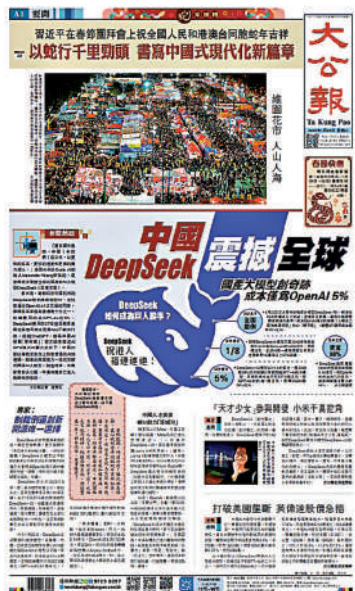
A1 要聞

習近平在春節團拜會上祝全國人民和港澳台同胞蛇年吉祥
以蛇行千里勁頭 書寫中國式現代化新篇章

大公報
Ta Kung Pao

維園花市 人山人海

中國 DeepSeek 震撼全球

國產大模型創奇跡 成本僅爲OpenAI 5%

DeepSeek 如何成爲AI新寵?

DeepSeek 震撼 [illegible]

1/3

5%

「天才少女」參與開發 小米千萬挖角

打破美國壟斷 美債遭拋價急挫

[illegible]